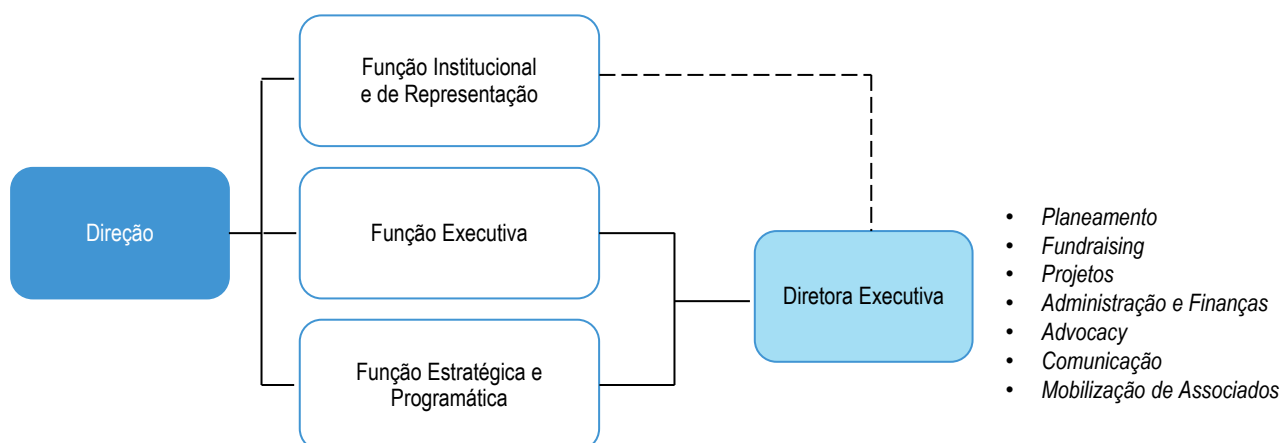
Direção

Função Institucional e de Representação

Função Executiva

Função Estratégica e Programática

Diretora Executiva

- Planeamento
- Fundraising
- Projetos
- Administração e Finanças
- Advocacy
- Comunicação
- Mobilização de Associados